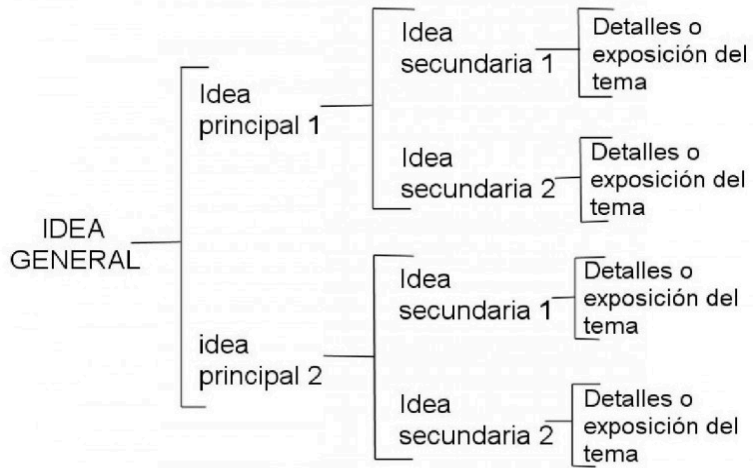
IDEA GENERAL

Idea principal 1

Idea secundaria 1

Detalles o exposición del tema

Idea secundaria 2

Detalles o exposición del tema

idea principal 2

Idea secundaria 1

Detalles o exposición del tema

Idea secundaria 2

Detalles o exposición del tema